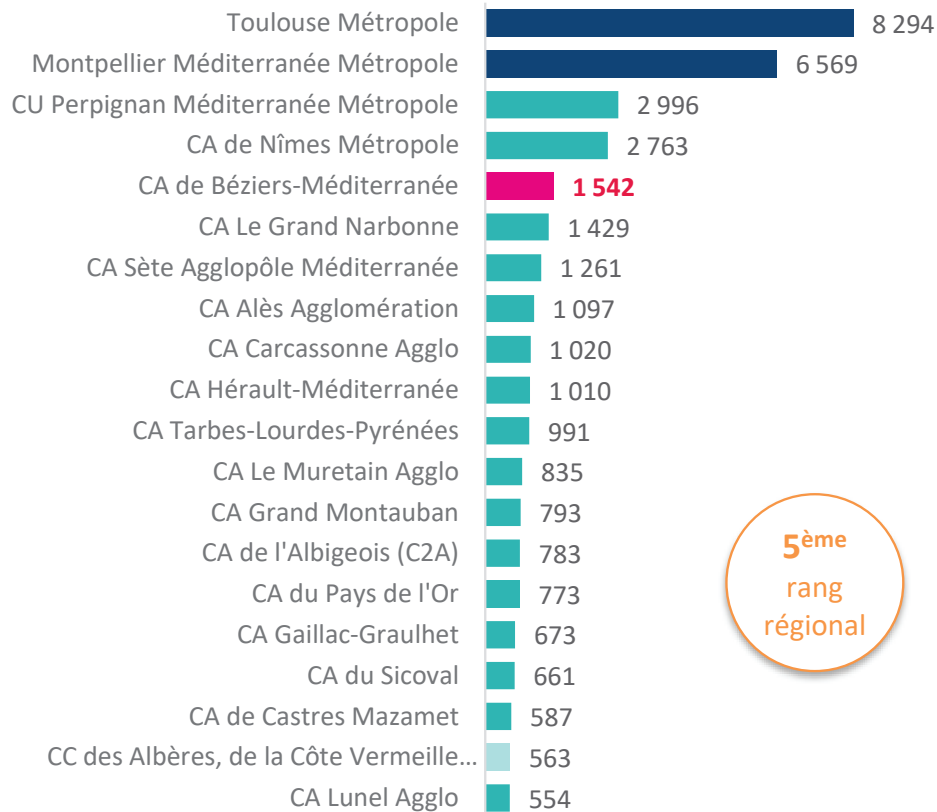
Toulouse Métropole 8 294
Montpellier Méditerranée Métropole 6 569
CU Perpignan Méditerranée Métropole 2 996
CA de Nîmes Métropole 2 763
CA de Béziers-Méditerranée 1 542
CA Le Grand Narbonne 1 429
CA Sète Agglopôle Méditerranée 1 261
CA Alès Agglomération 1 097
CA Carcassonne Agglo 1 020
CA Hérault-Méditerranée 1 010
CA Tarbes-Lourdes-Pyrénées 991
CA Le Muretain Agglo 835
CA Grand Montauban 793
CA de l'Albigeois (C2A) 783
CA du Pays de l'Or 773
CA Gaillac-Graulhet 673
CA du Sicoval 661
CA de Castres Mazamet 587
CC des Albères, de la Côte Vermeille… 563
CA Lunel Agglo 554

5ème rang régional